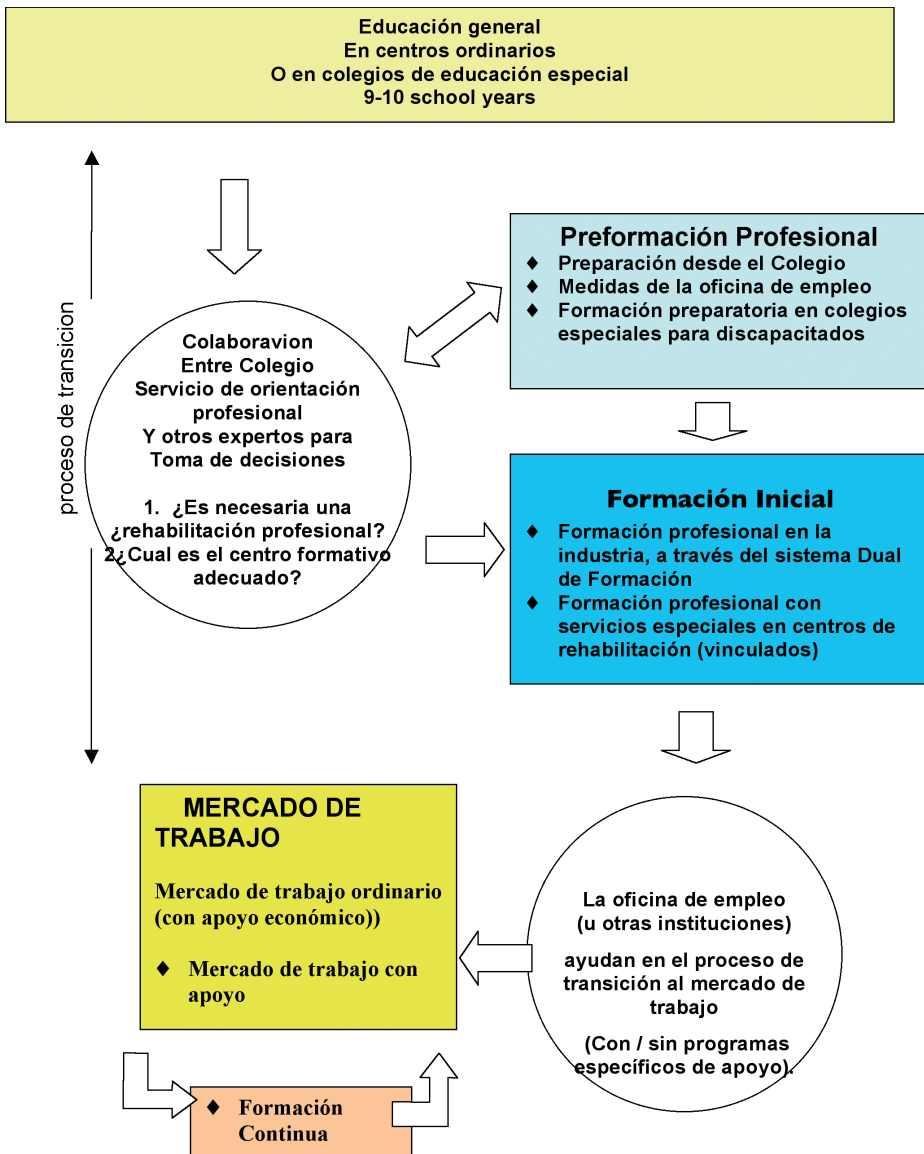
Educación general
En centros ordinarios
O en colegios de educación especial
9-10 school years

proceso de transicion

Colaboravion
Entre Colegio
Servicio de orientación profesional
Y otros expertos para
Toma de decisiones

1. ¿Es necesaria una ¿rehabilitación profesional?
2¿Cual es el centro formativo adecuado?

Preformación Profesional
♦ Preparación desde el Colegio
♦ Medidas de la oficina de empleo
♦ Formación preparatoria en colegios especiales para discapacitados

Formación Inicial
♦ Formación profesional en la industria, a través del sistema Dual de Formación
♦ Formación profesional con servicios especiales en centros de rehabilitación (vinculados)

MERCADO DE TRABAJO

Mercado de trabajo ordinario (con apoyo económico))

♦ Mercado de trabajo con apoyo

La oficina de empleo
(u otras instituciones)
ayudan en el proceso de transición al mercado de trabajo

(Con / sin programas específicos de apoyo).

♦ Formación Continua